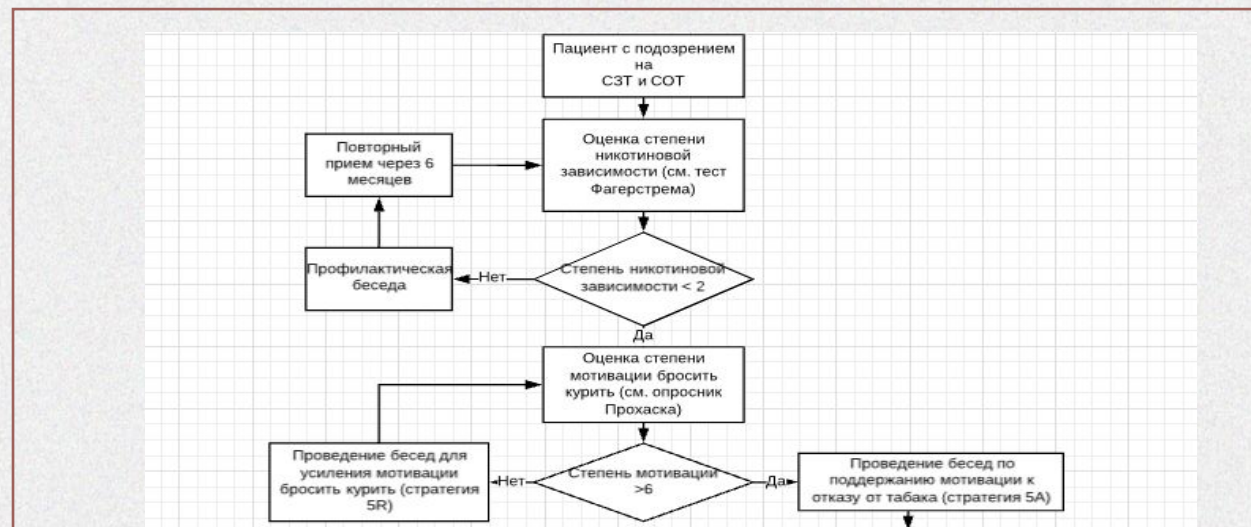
Пациент с подозрением на СЗТ и СОТ

Оценка степени никотиновой зависимости (см. тест Фагерстрема)

Повторный прием через 6 месяцев

Профилактическая беседа

Нет

Степень никотиновой зависимости < 2

Да

Оценка степени мотивации бросить курить (см. опросник Прохаска)

Проведение бесед для усиления мотивации бросить курить (стратегия 5R)

Нет

Степень мотивации >6

Да

Проведение бесед по поддержанию мотивации к отказу от табака (стратегия 5A)